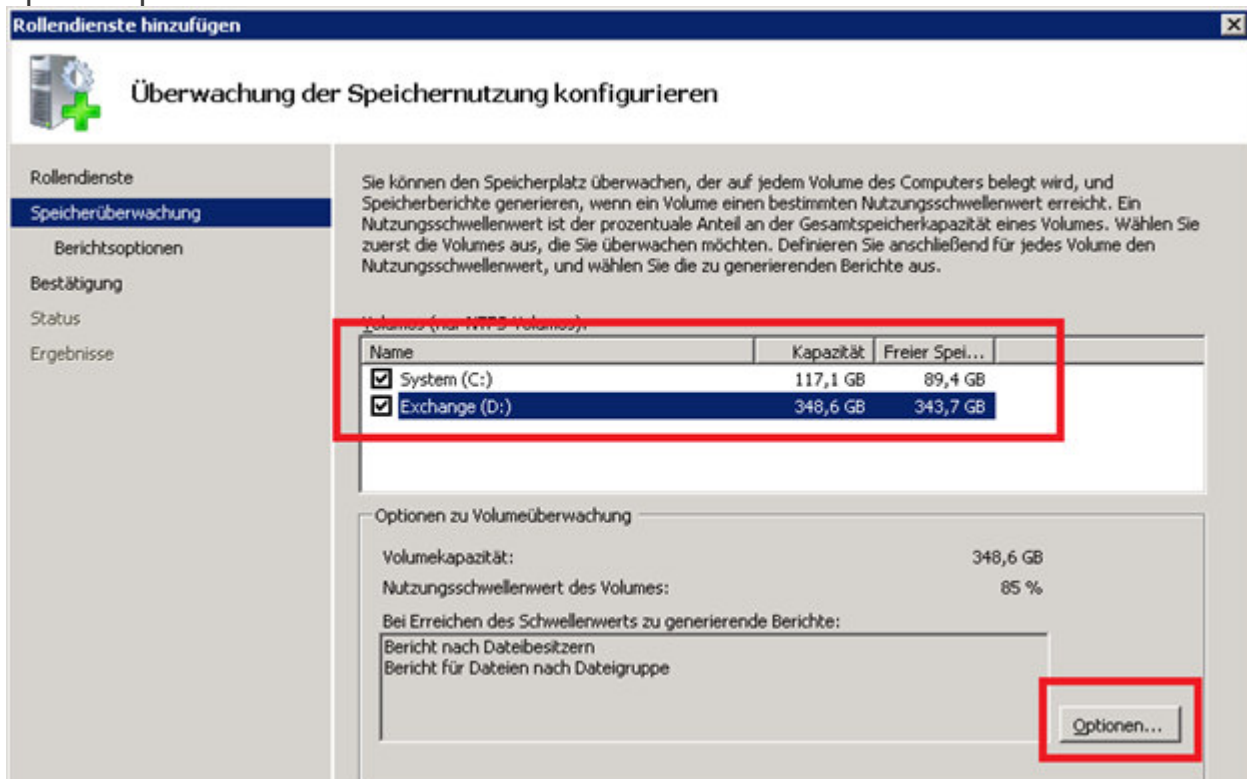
Rollendienste hinzufügen

Überwachung der Speichernutzung konfigurieren

Rollendienste
Speicherüberwachung
Berichtsoptionen
Bestätigung
Status
Ergebnisse

Sie können den Speicherplatz überwachen, der auf jedem Volume des Computers belegt wird, und Speicherberichte generieren, wenn ein Volume einen bestimmten Nutzungsschwellenwert erreicht. Ein Nutzungsschwellenwert ist der prozentuale Anteil an der Gesamtspeicherkapazität eines Volumes. Wählen Sie zuerst die Volumes aus, die Sie überwachen möchten. Definieren Sie anschließend für jedes Volume den Nutzungsschwellenwert, und wählen Sie die zu generierenden Berichte aus.

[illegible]

| Name | Kapazität | Freier Spei... |
|---|---|---|
| System (C:) | 117,1 GB | 89,4 GB |
| Exchange (D:) | 348,6 GB | 343,7 GB |

Optionen zu Volumeüberwachung

Volumekapazität: 348,6 GB
Nutzungsschwellenwert des Volumes: 85 %
Bei Erreichen des Schwellenwerts zu generierende Berichte:
Bericht nach Dateibesitzern
Bericht für Dateien nach Dateigruppe

Optionen...